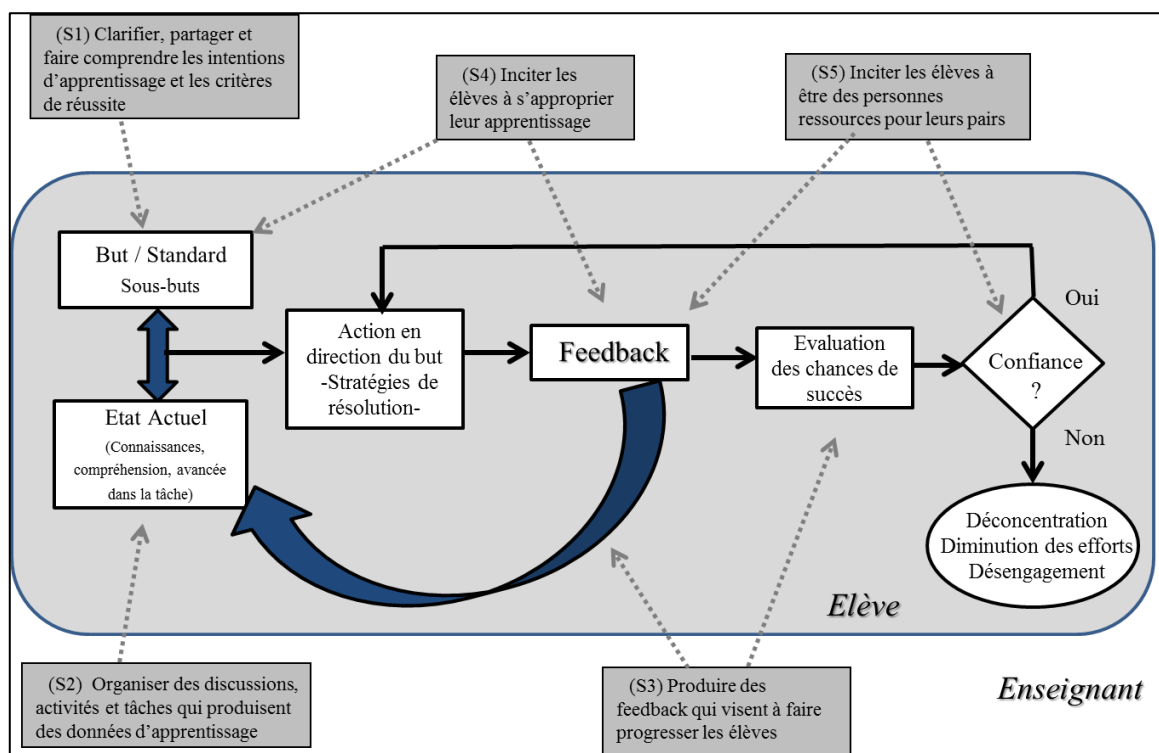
(S1) Clarifier, partager et faire comprendre les intentions d'apprentissage et les critères de réussite

(S4) Inciter les élèves à s'approprier leur apprentissage

(S5) Inciter les élèves à être des personnes ressources pour leurs pairs

But / Standard
Sous-buts

Action en direction du but -Stratégies de résolution-

Feedback

Evaluation des chances de succès

Confiance ?

Oui

Non

Etat Actuel
(Connaissances, compréhension, avancée dans la tâche)

Déconcentration
Diminution des efforts
Désengagement

Elève

Enseignant

(S2) Organiser des discussions, activités et tâches qui produisent des données d'apprentissage

(S3) Produire des feedback qui visent à faire progresser les élèves